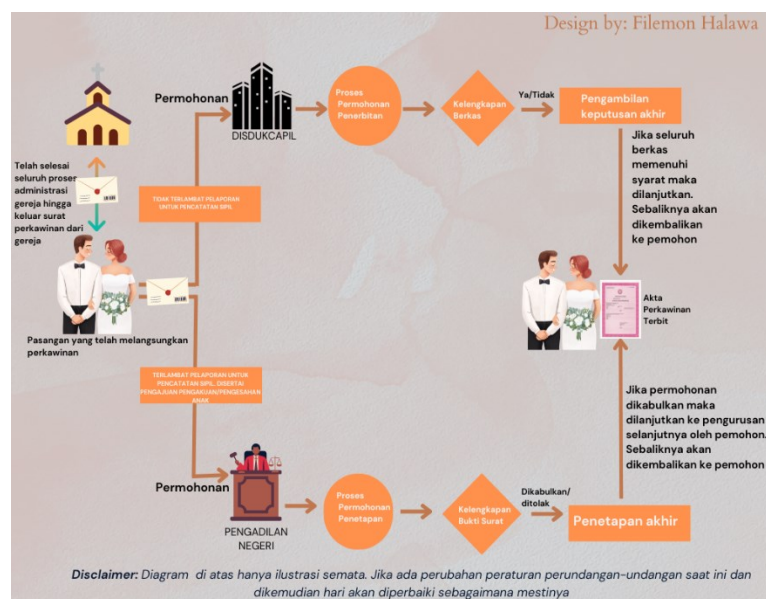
Design by: Filemon Halawa

Telah selesai seluruh proses administrasi gereja hingga keluar surat perkawinan dari gereja

Permohonan

DISDUKCAPIL

Proses Permohonan Penerbitan

Kelengkapan Berkas

Ya/Tidak

Pengambilan keputusan akhir

Jika seluruh berkas memenuhi syarat maka dilanjutkan. Sebaliknya akan dikembalikan ke pemohon

TIDAK TERLAMBAT PELAPORAN UNTUK PENCATATAN SIPIL

Pasangan yang telah melangsungkan perkawinan

Akta Perkawinan Terbit

TERLAMBAT PELAPORAN UNTUK PENCATATAN SIPIL, DISERTAI PENGAJUAN PENGAKUAN/PENGESAHAN ANAK

Jika permohonan dikabulkan maka dilanjutkan ke pengurusan selanjutnya oleh pemohon. Sebaliknya akan dikembalikan ke pemohon

Permohonan

PENGADILAN NEGERI

Proses Permohonan Penetapan

Kelengkapan Bukti Surat

Dikabulkan/ditolak

Penetapan akhir

Disclaimer: Diagram di atas hanya ilustrasi semata. Jika ada perubahan peraturan perundangan-undangan saat ini dan dikemudian hari akan diperbaiki sebagaimana mestinya